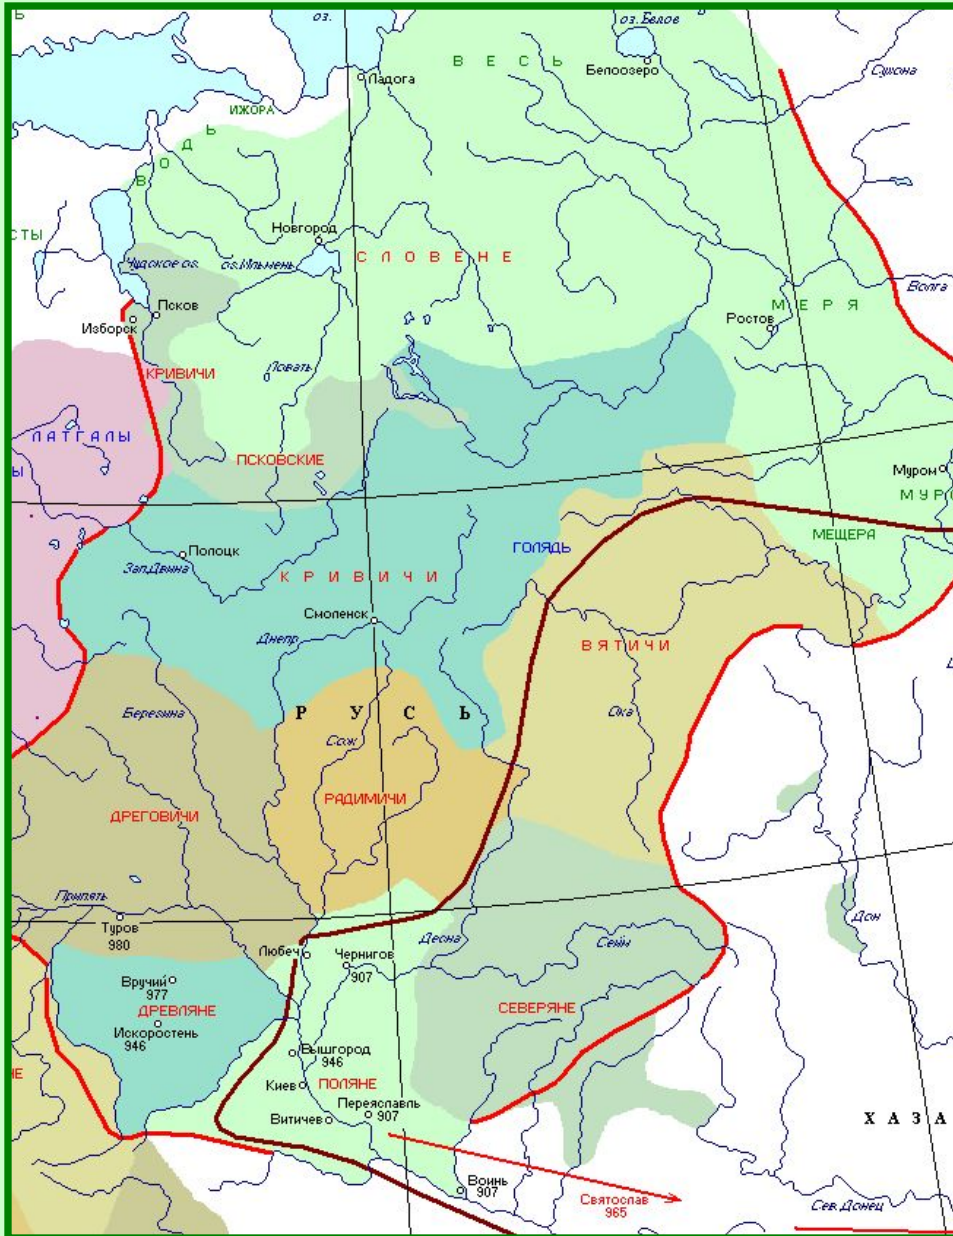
Ь
оз.
оз.Белое
Ладога
В Е С Ь
Белоозеро
Сухона
ИЖОРА
В О Д Ь
СТЫ
Новгород
Чудское оз.
оз.Ильмень
С Л О В Е Н Е
Волга
Псков
Изборск
М Е Р Я
Ростов
КРИВИЧИ
Ловать
ЛАТГАЛЫ
ПСКОВСКИЕ
Муром
М У Р
Полоцк
ГОЛЯДЬ
МЕЩЕРА
Зап.Двина
К Р И В И Ч И
Смоленск
Днепр
В Я Т И Ч И
Березина
Р У С Ь
Ока
Сож
РАДИМИЧИ
ДРЕГОВИЧИ
Припять
Туров
980
Любеч
Чернигов
907
Десна
Сейм
Дон
Вручий
977
ДРЕВЛЯНЕ
Искоростень
946
СЕВЕРЯНЕ
Вышгород
946
НЕ
Киев
ПОЛЯНЕ
Переяславль
907
Витичев
Х А З А
Воинь
907
Святослав
965
Сев.Донец